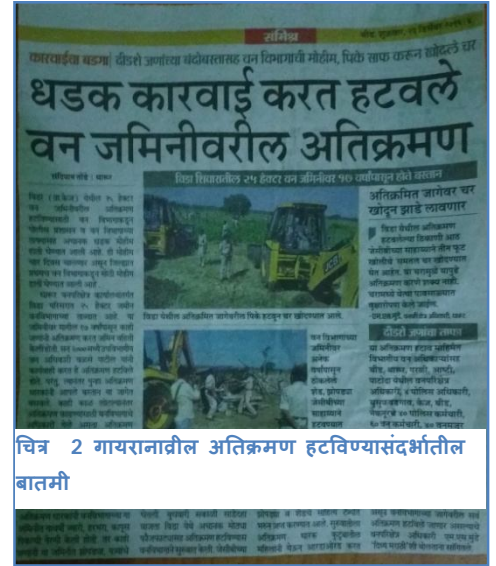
सविस्तर

कारवाईचा बडगा । वीडरो जणांच्या बंदोबस्तासह वन विभागाची मोहीम, पिके साफ करून खोदले चर

धडक कारवाई करत हटवले वन जमिनीवरील अतिक्रमण

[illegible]

अतिक्रमित जागेवर चर खोदून झाडे लावणार

वडगाव अतिक्रमण तपास

चित्र 2 गायरानाव्रील अतिक्रमण हटविण्यासंदर्भातील बातमी